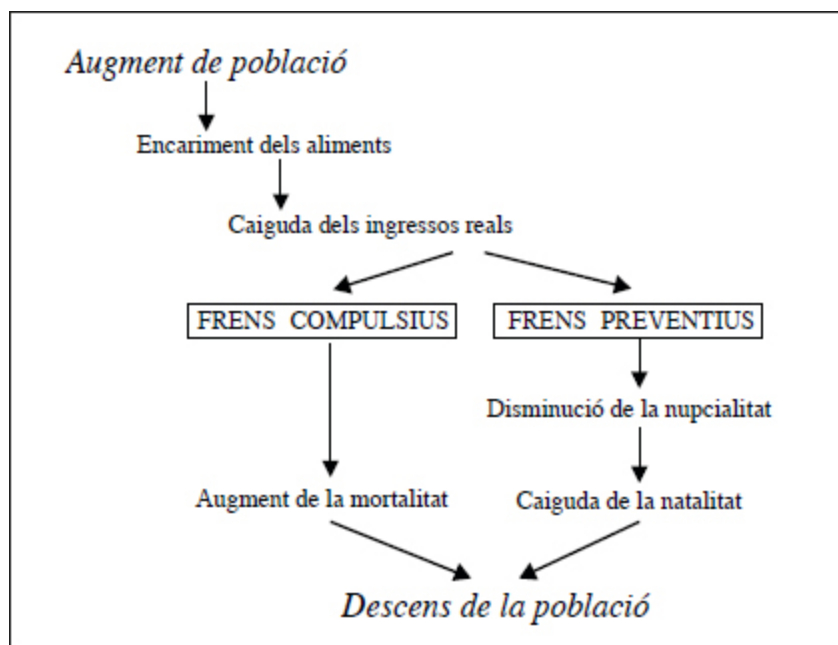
Augment de població

Encariment dels aliments

Caiguda dels ingressos reals

FRENS COMPULSIUS

FRENS PREVENTIUS

Disminució de la nupcialitat

Augment de la mortalitat

Caiguda de la natalitat

Descens de la població